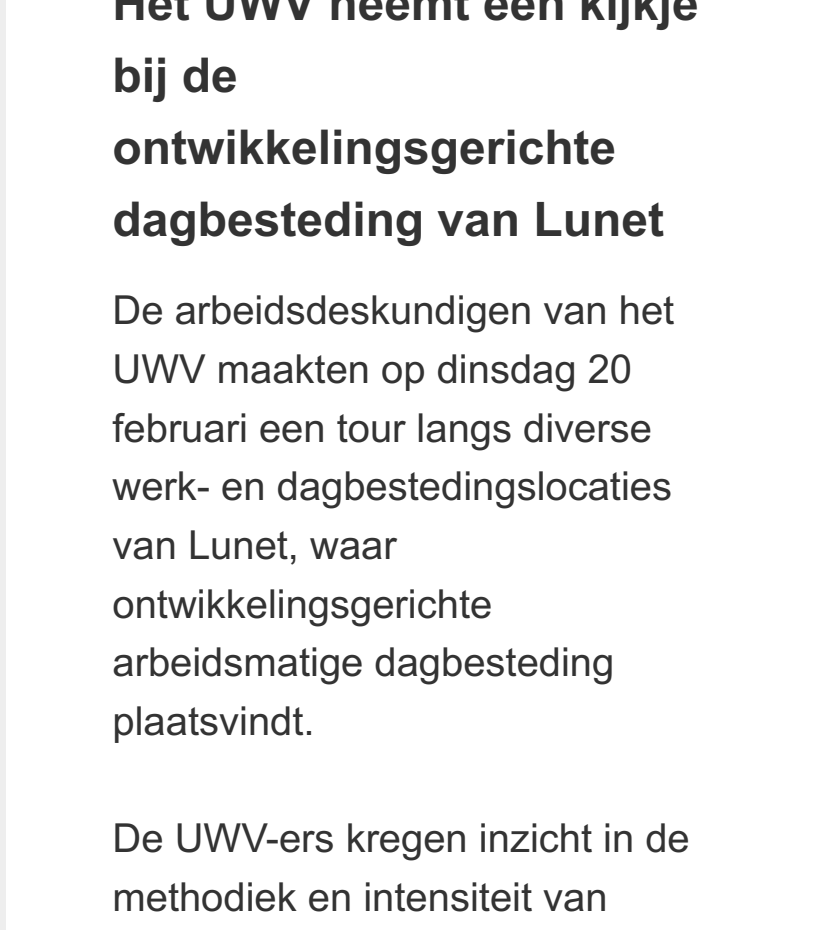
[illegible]
bij de ontwikkelingsgerichte dagbesteding van Lunet

De arbeidsdeskundigen van het UWV maakten op dinsdag 20 februari een tour langs diverse werk- en dagbestedingslocaties van Lunet, waar ontwikkelingsgerichte arbeidsmatige dagbesteding plaatsvindt.

De UWV-ers kregen inzicht in de methodiek en intensiteit van